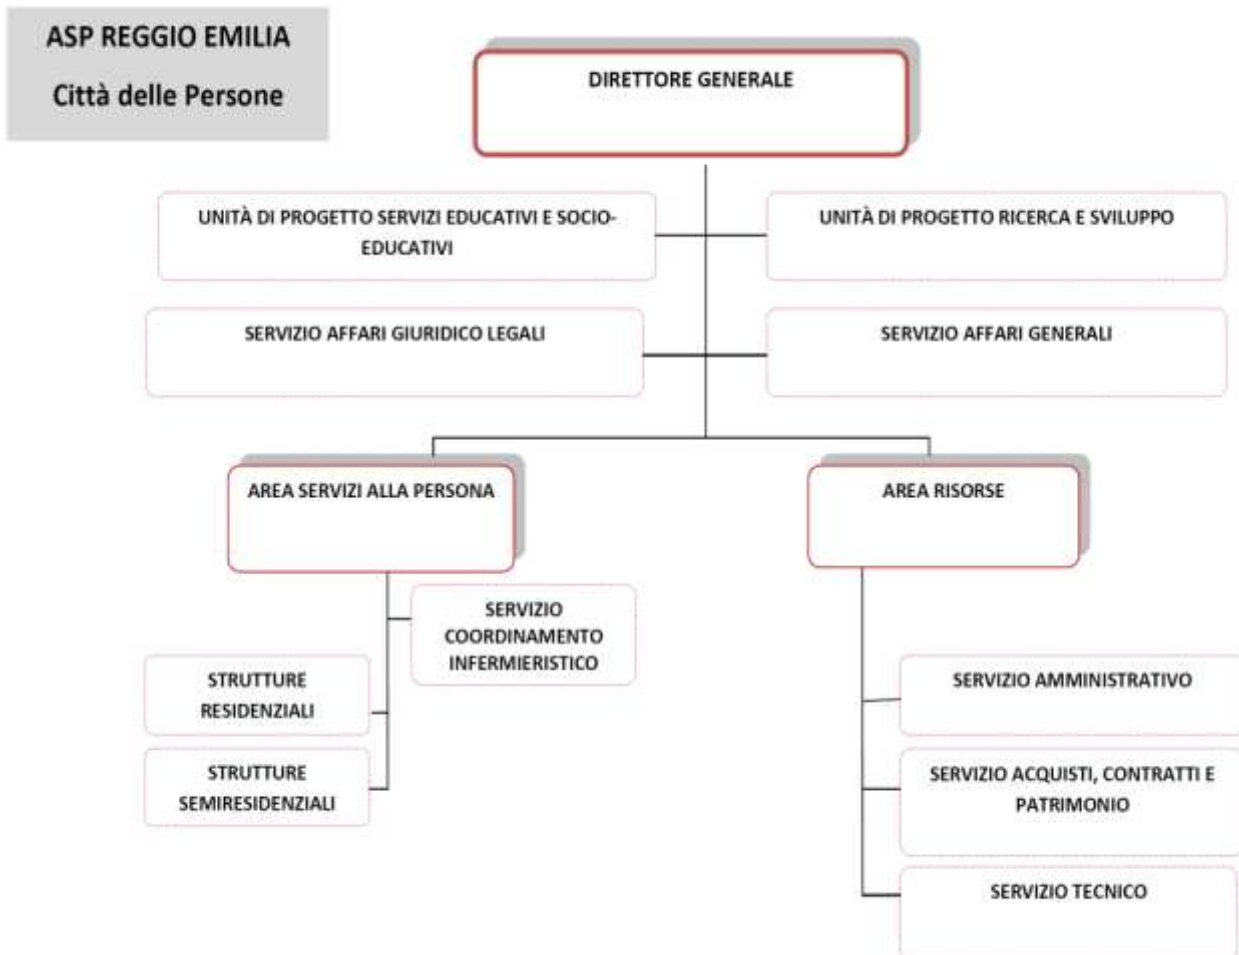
ASP REGGIO EMILIA
Città delle Persone

DIRETTORE GENERALE

UNITÀ DI PROGETTO SERVIZI EDUCATIVI E SOCIO-EDUCATIVI

UNITÀ DI PROGETTO RICERCA E SVILUPPO

SERVIZIO AFFARI GIURIDICO LEGALI

SERVIZIO AFFARI GENERALI

AREA SERVIZI ALLA PERSONA

AREA RISORSE

SERVIZIO COORDINAMENTO INFERMIERISTICO

STRUTTURE RESIDENZIALI

STRUTTURE SEMIRESIDENZIALI

SERVIZIO AMMINISTRATIVO

SERVIZIO ACQUISTI, CONTRATTI E PATRIMONIO

SERVIZIO TECNICO